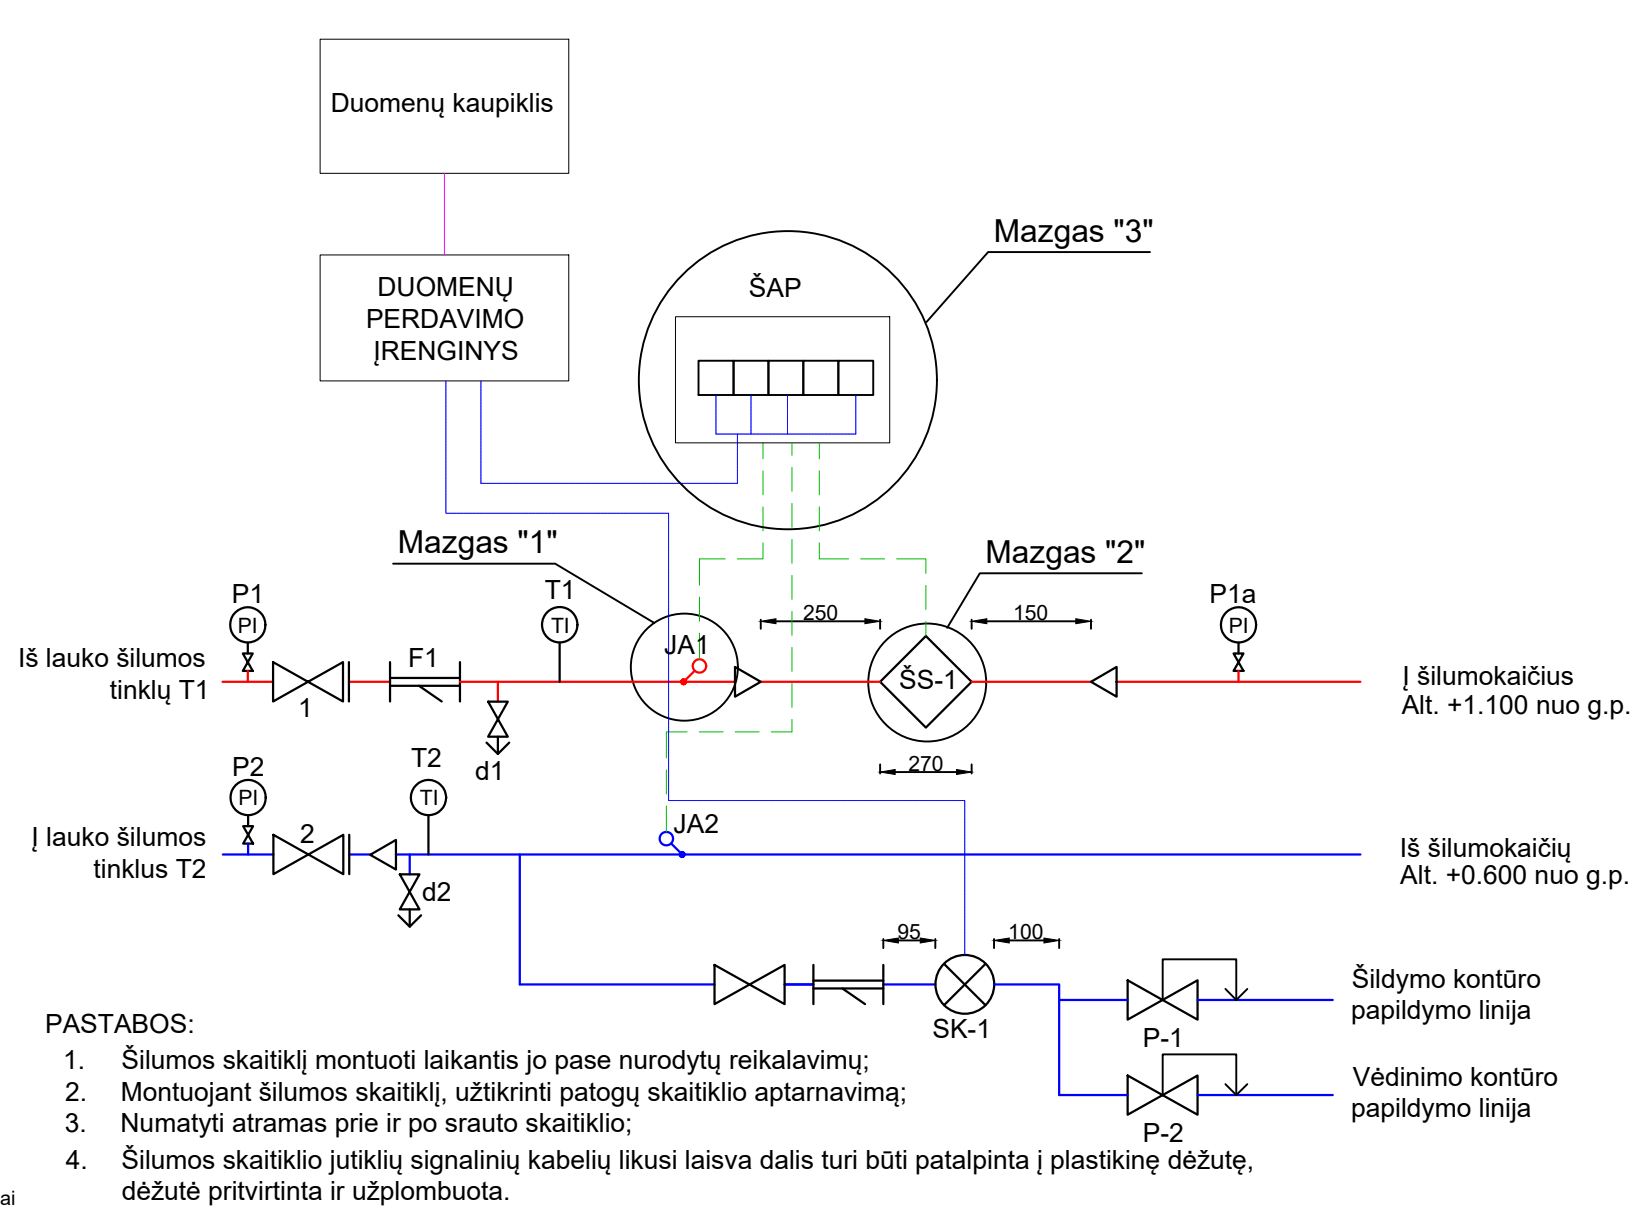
Duomenų kaupiklis

DUOMENŲ PERDAVIMO ĮRENGINYS

Mazgas "3"

ŠAP

Mazgas "1"

Mazgas "2"

P1
PI
Iš lauko šilumos tinklų T1
1
F1
T1
TI
d1
JA1
250
ŠS-1
150
270
P1a
PI
Į šilumokaičius
Alt. +1.100 nuo g.p.

P2
PI
Į lauko šilumos tinklus T2
2
T2
TI
d2
JA2
Iš šilumokaičių
Alt. +0.600 nuo g.p.

95
100
SK-1
P-1
P-2
Šildymo kontūro papildymo linija
Vėdinimo kontūro papildymo linija

PASTABOS:
1. Šilumos skaitiklį montuoti laikantis jo pase nurodytų reikalavimų;
2. Montuojant šilumos skaitiklį, užtikrinti patogų skaitiklio aptarnavimą;
3. Numatyti atramas prie ir po srauto skaitiklio;
4. Šilumos skaitiklio jutiklių signalinių kabelių likusi laisva dalis turi būti patalpinta į plastikinę dėžutę, dėžutė pritvirtinta ir užplombuota.

ai